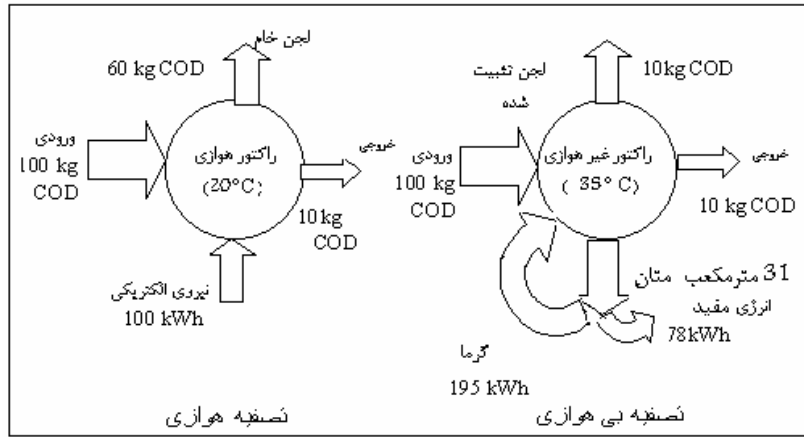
لجن خام
60 kg COD
ورودی
100 kg
COD
راکتور هوازی
(20°C)
خروجی
10 kg
COD
نیروی الکتریکی
100 kWh
تصفیه هوازی

لجن تثبیت
شده
10kg COD
ورودی
100 kg
COD
راکتور غیر هوازی
(35° C)
خروجی
10 kg COD
31 مترمکعب متان
انرژی مفید
78kWh
گرما
195 kWh
تصفیه بی هوازی